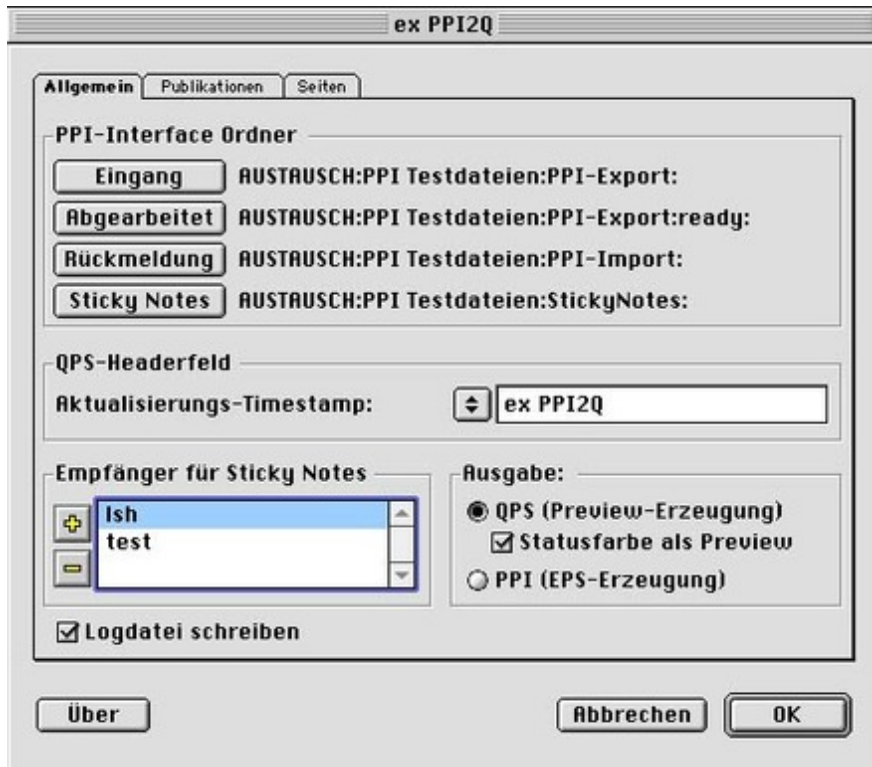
ex PPI2Q

Allgemein
Publikationen
Seiten

PPI-Interface Ordner
Eingang AUSTAUSCH:PPI Testdateien:PPI-Export:
Abgearbeitet AUSTAUSCH:PPI Testdateien:PPI-Export:ready:
Rückmeldung AUSTAUSCH:PPI Testdateien:PPI-Import:
Sticky Notes AUSTAUSCH:PPI Testdateien:StickyNotes:

QPS-Headerfeld
Aktualisierungs-Timestamp: ex PPI2Q

Empfänger für Sticky Notes
lsh
test

Ausgabe:
QPS (Preview-Erzeugung)
Statusfarbe als Preview
PPI (EPS-Erzeugung)

Logdatei schreiben

Über
Abbrechen
OK